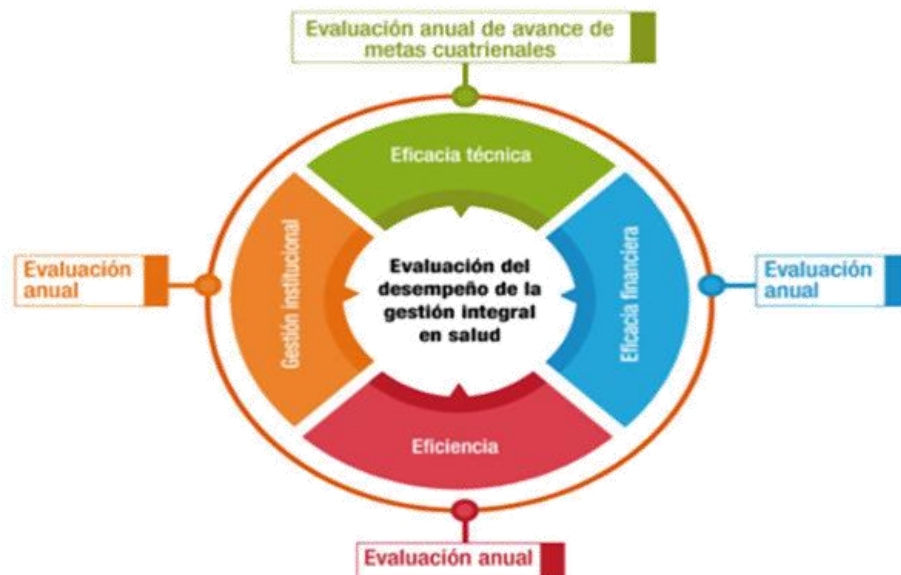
Evaluación anual de avance de metas cuatrienales

Eficacia técnica

Evaluación anual

Gestión institucional

Evaluación del desempeño de la gestión integral en salud

Eficacia financiera

Evaluación anual

Eficiencia

Evaluación anual